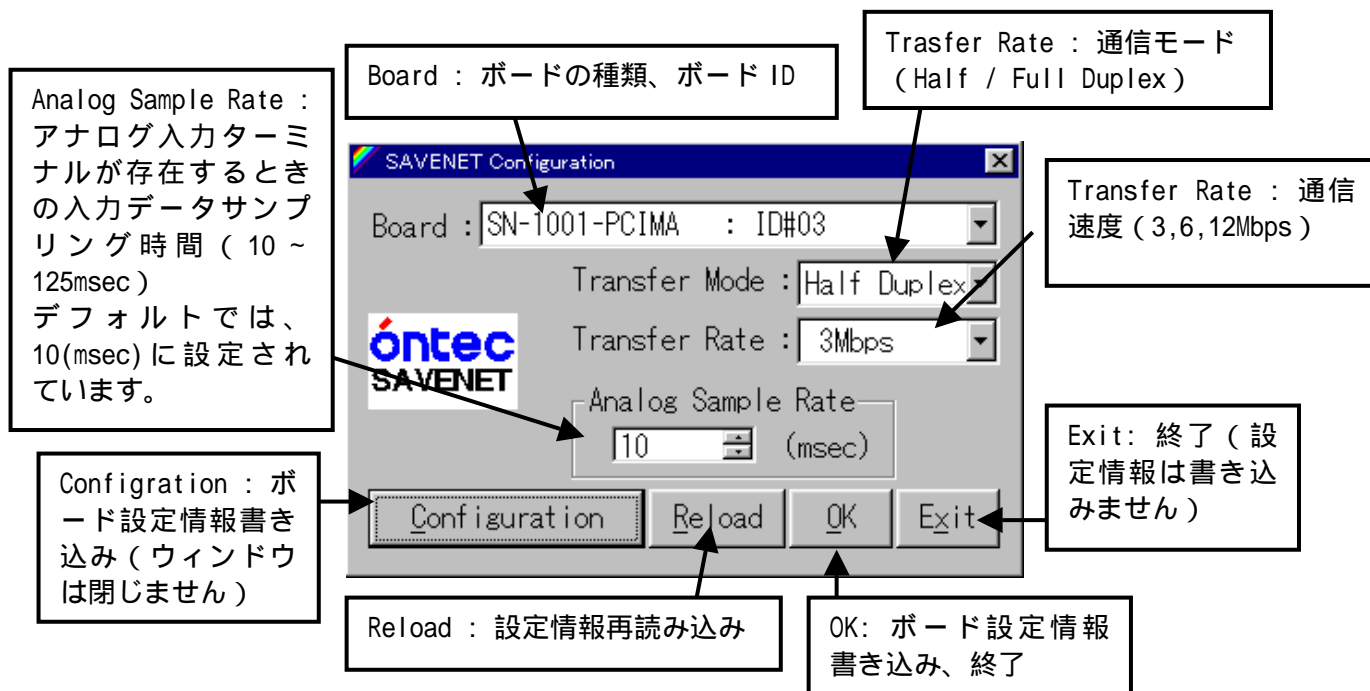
Analog Sample Rate : アナログ入力ターミナルが存在するときの入力データサンプリング時間（10 ~ 125msec）
デフォルトでは、10(msec)に設定されています。

Board : ボードの種類、ボード ID

Trasfer Rate : 通信モード（Half / Full Duplex）

Transfer Rate : 通信速度（3,6,12Mbps）

SAVENET Configuration

Board : SN-1001-PCIMA : ID#03

Transfer Mode : Half Duplex

Transfer Rate : 3Mbps

óntec SAVENET

Analog Sample Rate

10 (msec)

Configuration

Reload

OK

Exit

Configration : ボード設定情報書き込み（ウィンドウは閉じません）

Exit: 終了（設定情報は書き込みません）

Reload : 設定情報再読み込み

OK: ボード設定情報書き込み、終了